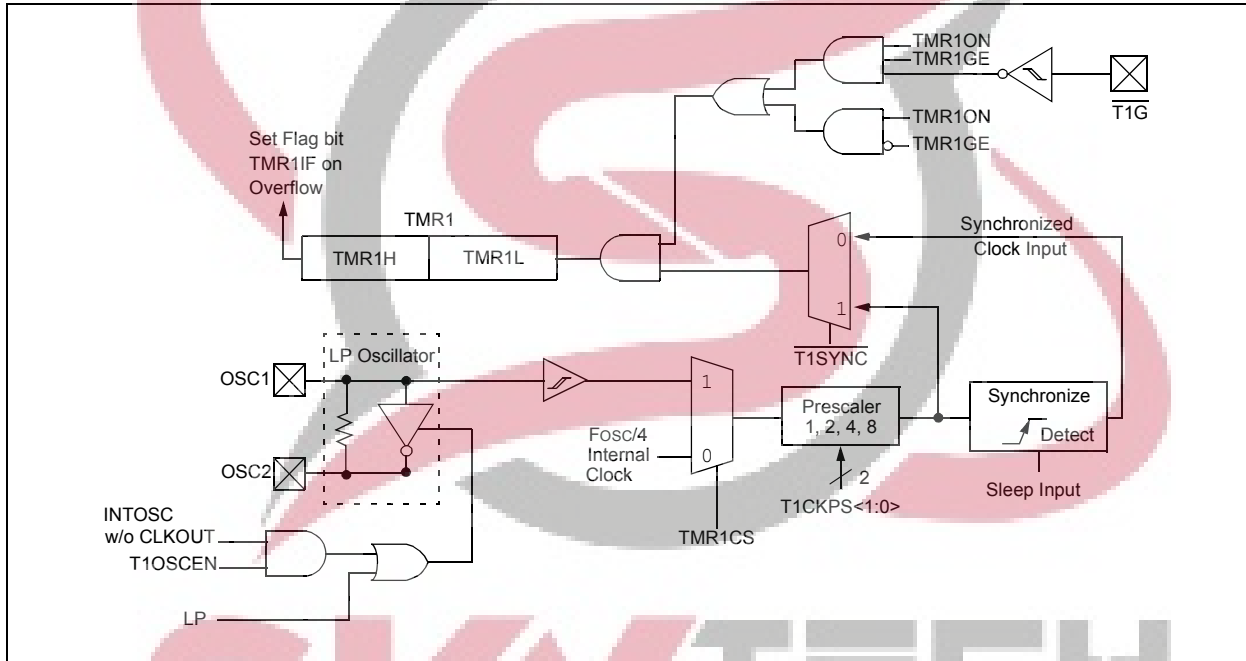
TMR1ON
TMR1GE
$\overline{T1G}$
TMR1ON
TMR1GE
Set Flag bit TMR1IF on Overflow
TMR1
TMR1H
TMR1L
Synchronized Clock Input
0
1
$\overline{T1SYNC}$
LP Oscillator
OSC1
OSC2
1
0
Prescaler 1, 2, 4, 8
Synchronize
Detect
Fosc/4 Internal Clock
2
T1CKPS<1:0>
Sleep Input
INTOSC w/o CLKOUT
T1OSCEN
TMR1CS
LP